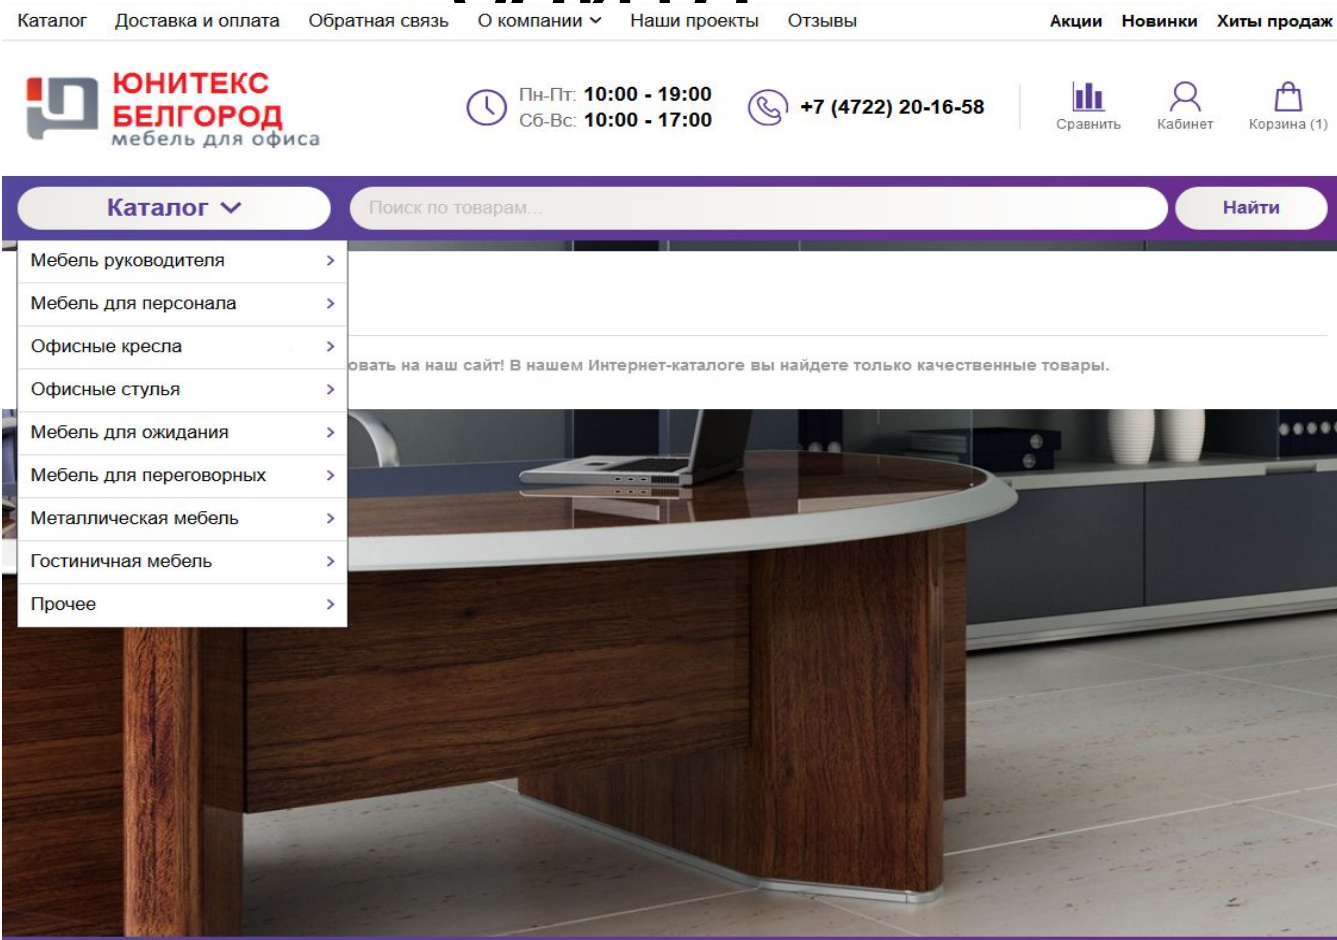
Каталог Доставка и оплата Обратная связь О компании Наши проекты Отзывы

Акции Новинки Хиты продаж

ЮНИТЕКС БЕЛГОРОД
мебель для офиса

Пн-Пт: 10:00 - 19:00
Сб-Вс: 10:00 - 17:00

+7 (4722) 20-16-58

Сравнить Кабинет Корзина (1)

Каталог

Поиск по товарам...

Найти

Мебель руководителя
Мебель для персонала
Офисные кресла
Офисные стулья
Мебель для ожидания
Мебель для переговорных
Металлическая мебель
Гостиничная мебель
Прочее

овать на наш сайт! В нашем Интернет-каталоге вы найдете только качественные товары.